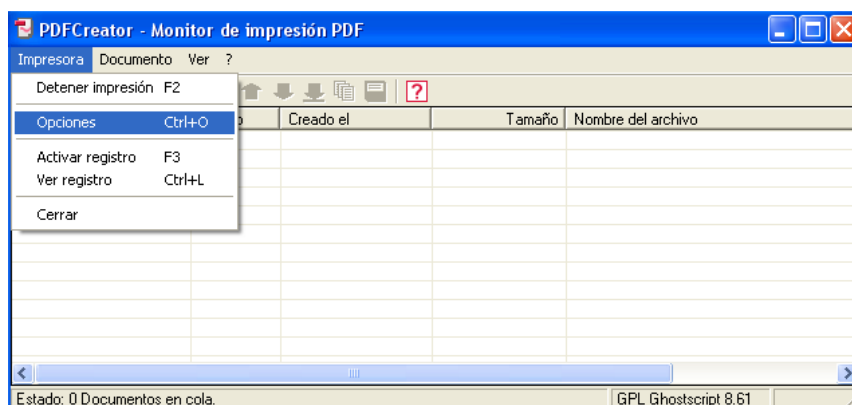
PDFCreator - Monitor de impresión PDF

Impresora Documento Ver ?

Detener impresión F2

Opciones Ctrl+O

Activar registro F3
Ver registro Ctrl+L

Cerrar

?

| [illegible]o | Creado el | Tamaño | Nombre del archivo |
|---|---|---|---|

Estado: 0 Documentos en cola.

GPL Ghostscript 8.61